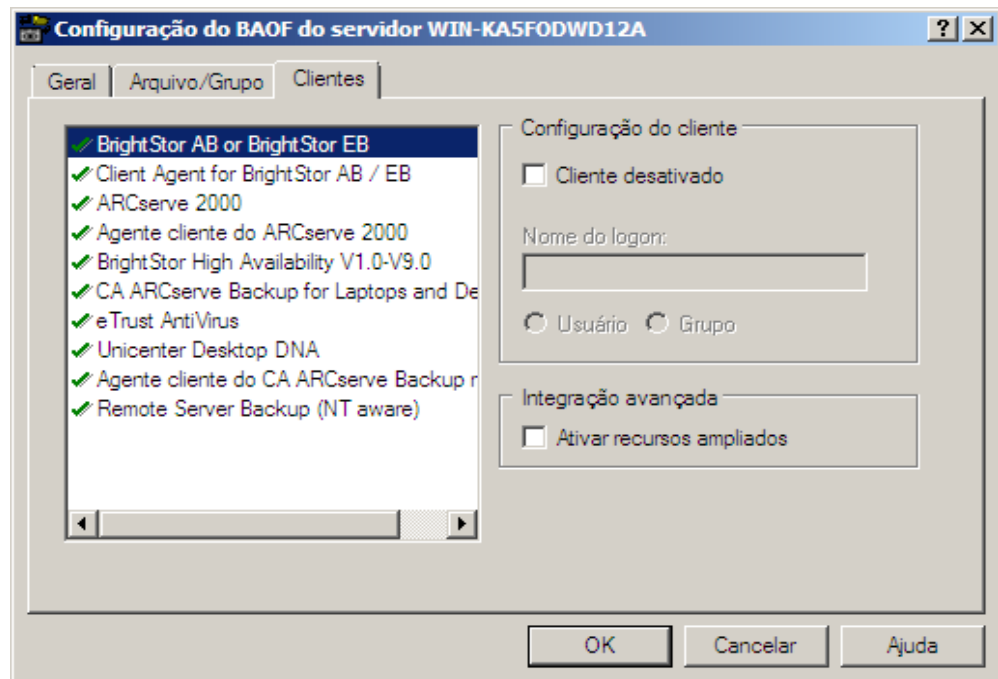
Configuração do BAOF do servidor WIN-KA5FODWD12A

?
X

Geral
Arquivo/Grupo
Clientes

BrightStor AB or BrightStor EB
Client Agent for BrightStor AB / EB
ARCserve 2000
Agente cliente do ARCserve 2000
BrightStor High Availability V1.0-V9.0
CA ARCserve Backup for Laptops and De
eTrust AntiVirus
Unicenter Desktop DNA
Agente cliente do CA ARCserve Backup r
Remote Server Backup (NT aware)

Configuração do cliente
Cliente desativado
Nome do logon:
Usuário
Grupo

Integração avançada
Ativar recursos ampliados

OK
Cancelar
Ajuda